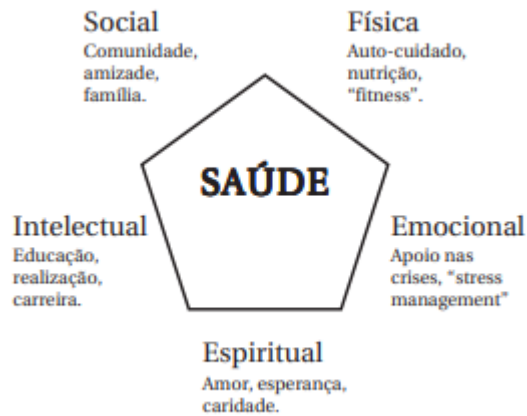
Social
Comunidade, amizade, família.

Física
Auto-cuidado, nutrição, "fitness".

SAÚDE

Intelectual
Educação, realização, carreira.

Emocional
Apoio nas crises, "stress management"

Espiritual
Amor, esperança, caridade.